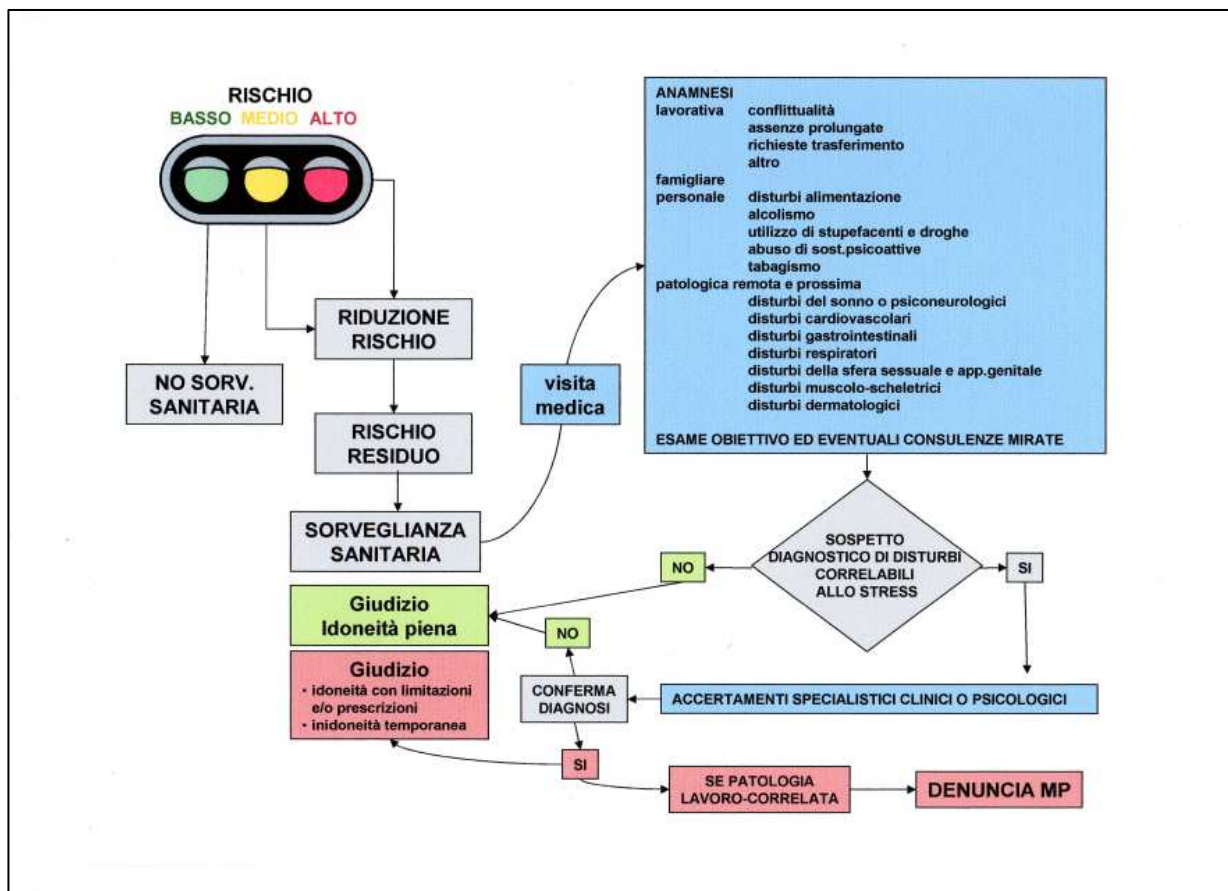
RISCHIO
BASSO MEDIO ALTO

RIDUZIONE RISCHIO

NO SORV. SANITARIA

RISCHIO RESIDUO

SORVEGLIANZA SANITARIA

visita medica

ANAMNESI
lavorativa conflittualità
assenze prolungate
richieste trasferimento
altro
famigliare
personale disturbi alimentazione
alcolismo
utilizzo di stupefacenti e droghe
abuso di sost.psicoattive
tabagismo
patologica remota e prossima
disturbi del sonno o psiconeurologici
disturbi cardiovascolari
disturbi gastrointestinali
disturbi respiratori
disturbi della sfera sessuale e app.genitale
disturbi muscolo-scheletrici
disturbi dermatologici

ESAME OBIETTIVO ED EVENTUALI CONSULENZE MIRATE

SOSPETTO DIAGNOSTICO DI DISTURBI CORRELABILI ALLO STRESS

NO

SI

Giudizio
Idoneità piena

NO

Giudizio
• idoneità con limitazioni e/o prescrizioni
• inidoneità temporanea

CONFERMA DIAGNOSI

ACCERTAMENTI SPECIALISTICI CLINICI O PSICOLOGICI

SI

SE PATOLOGIA LAVORO-CORRELATA

DENUNCIA MP